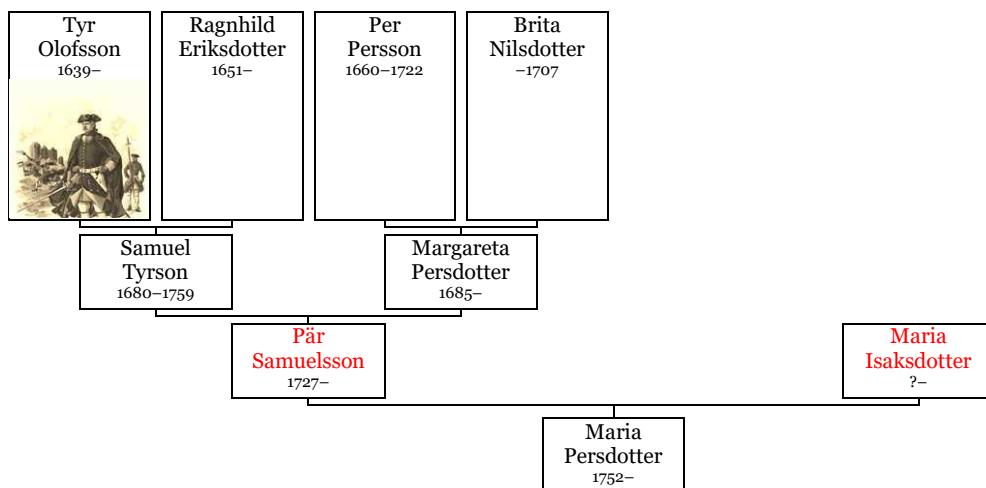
Tyr Olofsson
1639–

Ragnhild Eriksdotter
1651–

Per Persson
1660–1722

Brita Nilsdotter
–1707

Samuel Tyrson
1680–1759

Margareta Persdotter
1685–

Pär Samuelsson
1727–

Maria Isaksdotter
?–

Maria Persdotter
1752–